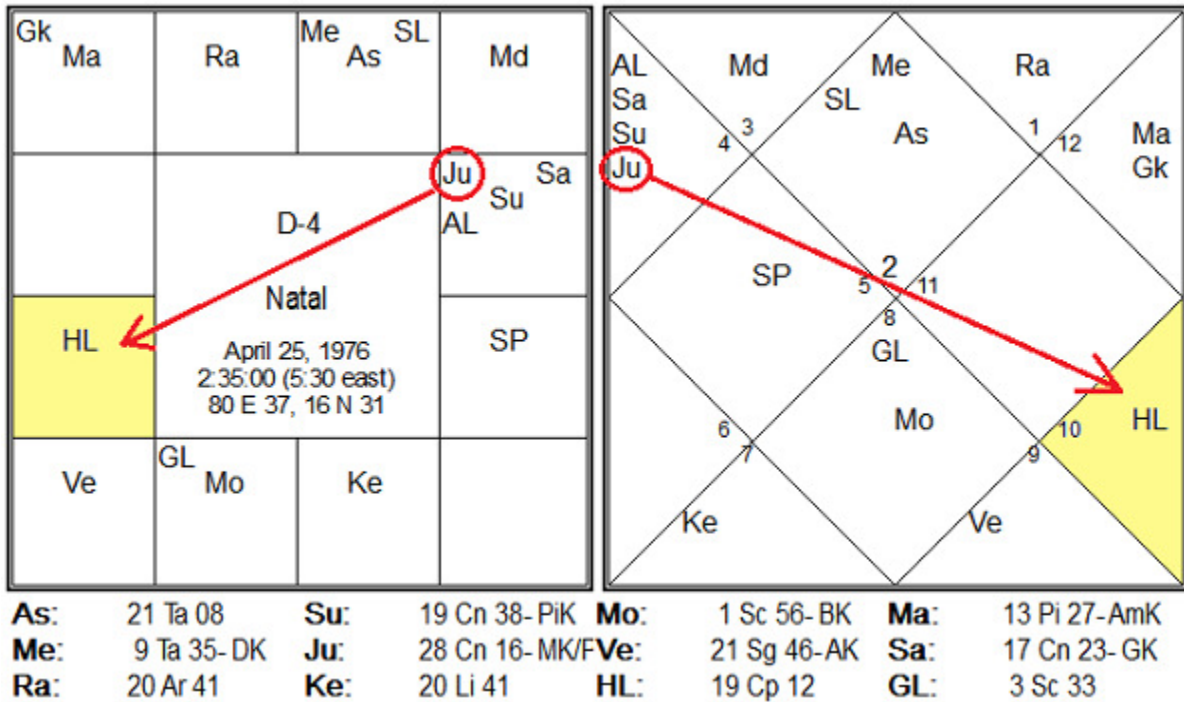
| Gk Ma | Ra | Me As SL | Md |
|---|---|---|---|
| | D-4 | | Ju Sa Su AL |
| HL | Natal April 25, 1976 2:35:00 (5:30 east) 80 E 37, 16 N 31 | | SP |
| Ve | GL Mo | Ke | |

AL Sa Su Ju
Md
Me
SL
As
Ra
Ma Gk
3
4
1
12
SP
2
5
11
8
GL
Mo
HL
6
7
10
9
Ke
Ve

| As: | 21 Ta 08 | Su: | 19 Cn 38- PiK | Mo: | 1 Sc 56- BK | Ma: | 13 Pi 27- AmK |
|---|---|---|---|---|---|---|---|
| Me: | 9 Ta 35- DK | Ju: | 28 Cn 16- MK/F | Ve: | 21 Sg 46- AK | Sa: | 17 Cn 23- GK |
| Ra: | 20 Ar 41 | Ke: | 20 Li 41 | HL: | 19 Cp 12 | GL: | 3 Sc 33 |